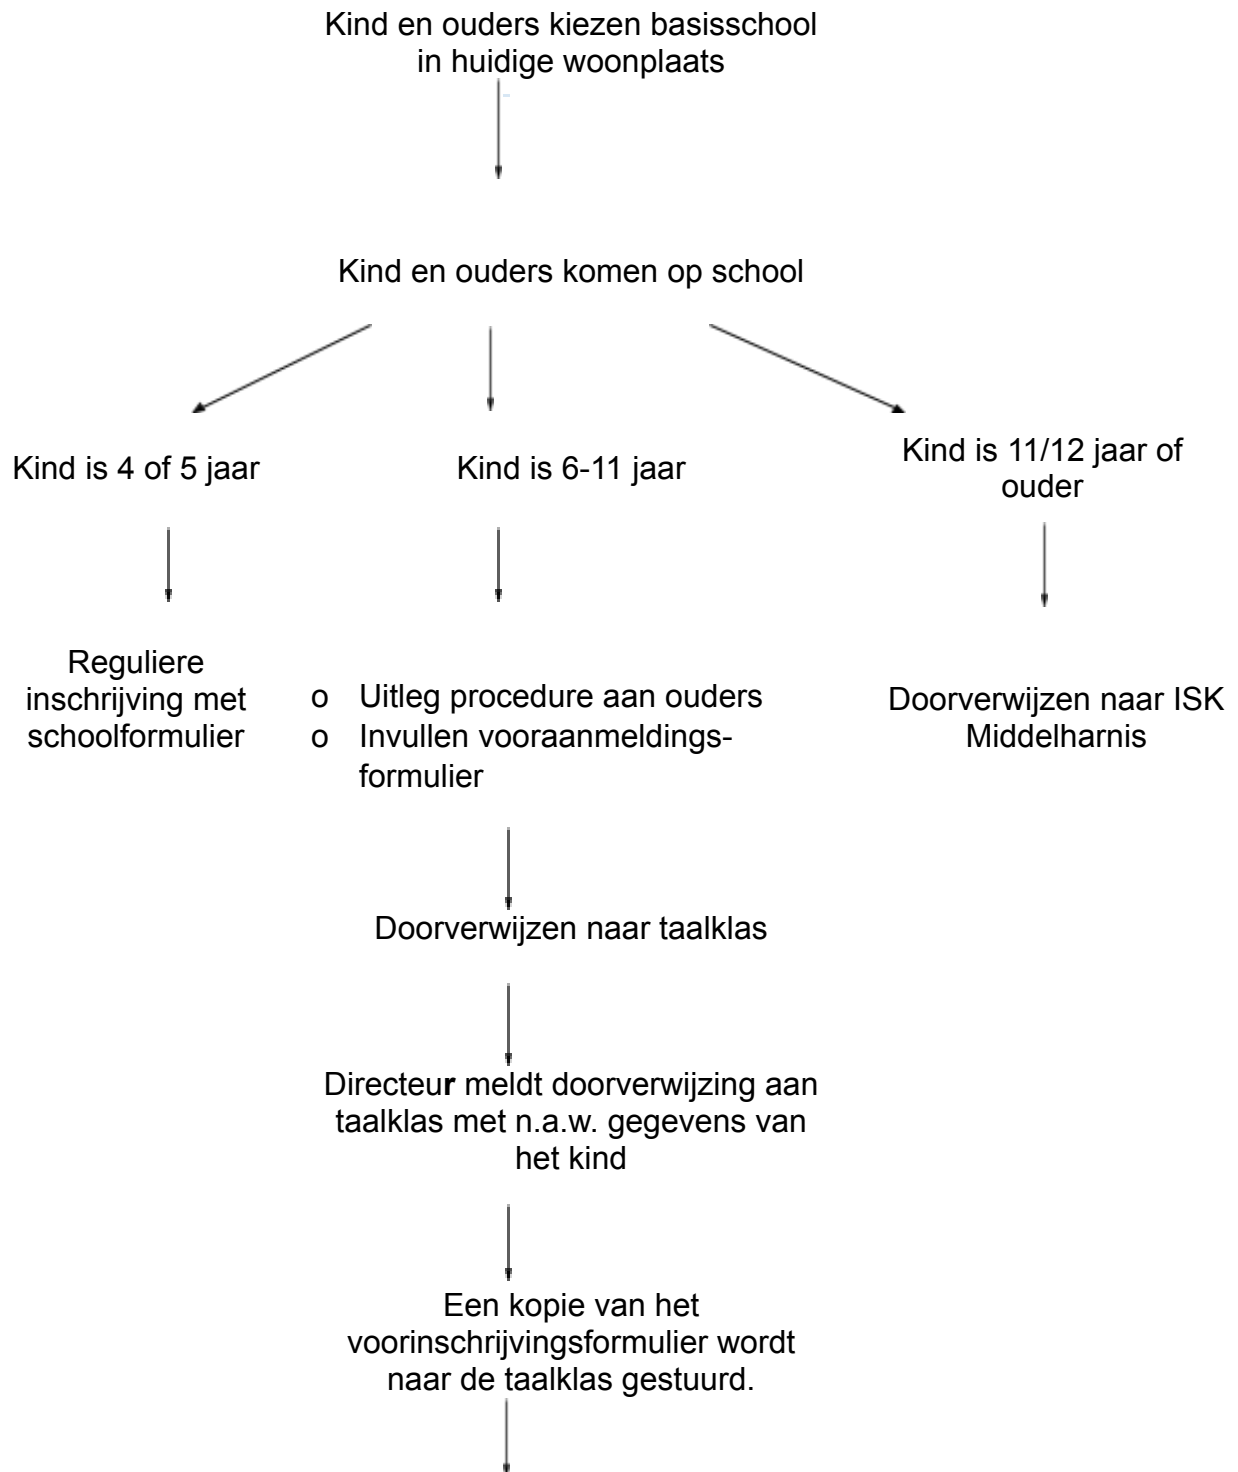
Kind en ouders kiezen basisschool in huidige woonplaats

Kind en ouders komen op school

Kind is 4 of 5 jaar

Kind is 6-11 jaar

Kind is 11/12 jaar of ouder

Reguliere inschrijving met schoolformulier

o Uitleg procedure aan ouders
o Invullen vooraanmeldingsformulier

Doorverwijzen naar ISK Middelharnis

Doorverwijzen naar taalklas

Directeur meldt doorverwijzing aan taalklas met n.a.w. gegevens van het kind

Een kopie van het voorinschrijvingsformulier wordt naar de taalklas gestuurd.